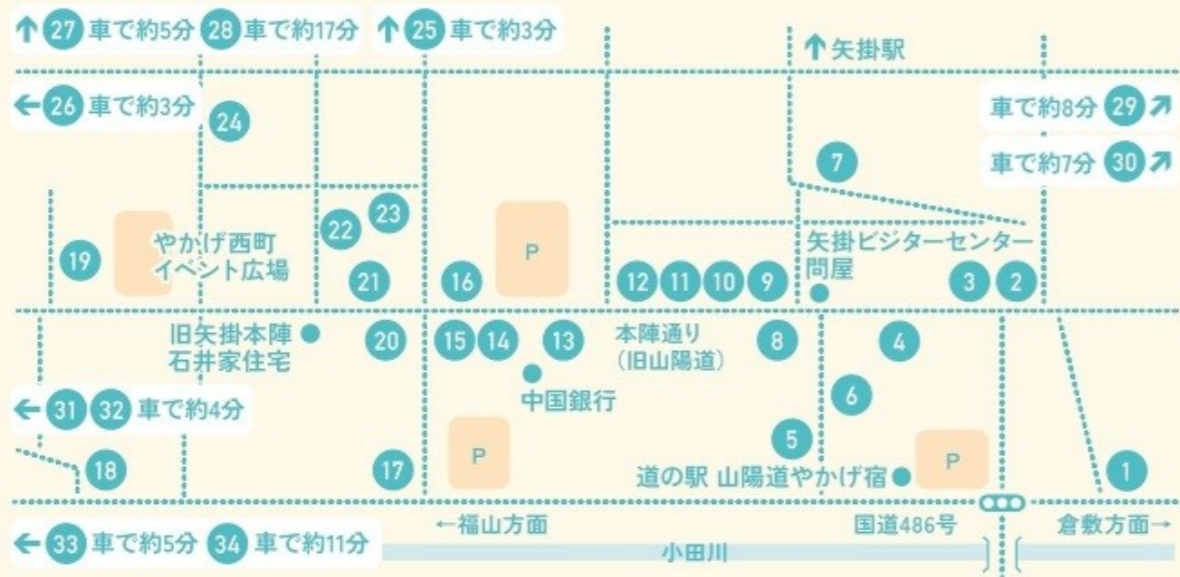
↑ 27 車で約5分 28 車で約17分 ↑ 25 車で約3分

↑矢掛駅

← 26 車で約3分

24

車で約8分 29 ↗

車で約7分 30 ↗

7

23

22

19

やかげ西町
イベント広場

P

矢掛ビジターセンター
問屋

21

16

12 11 10 9

3 2

旧矢掛本陣
石井家住宅

20

15 14 13

本陣通り
（旧山陽道）

8

4

中国銀行

6

← 31 32 車で約4分

5

18

P

17

道の駅 山陽道やかげ宿

P

1

←福山方面

国道486号

倉敷方面→

← 33 車で約5分 34 車で約11分

小田川